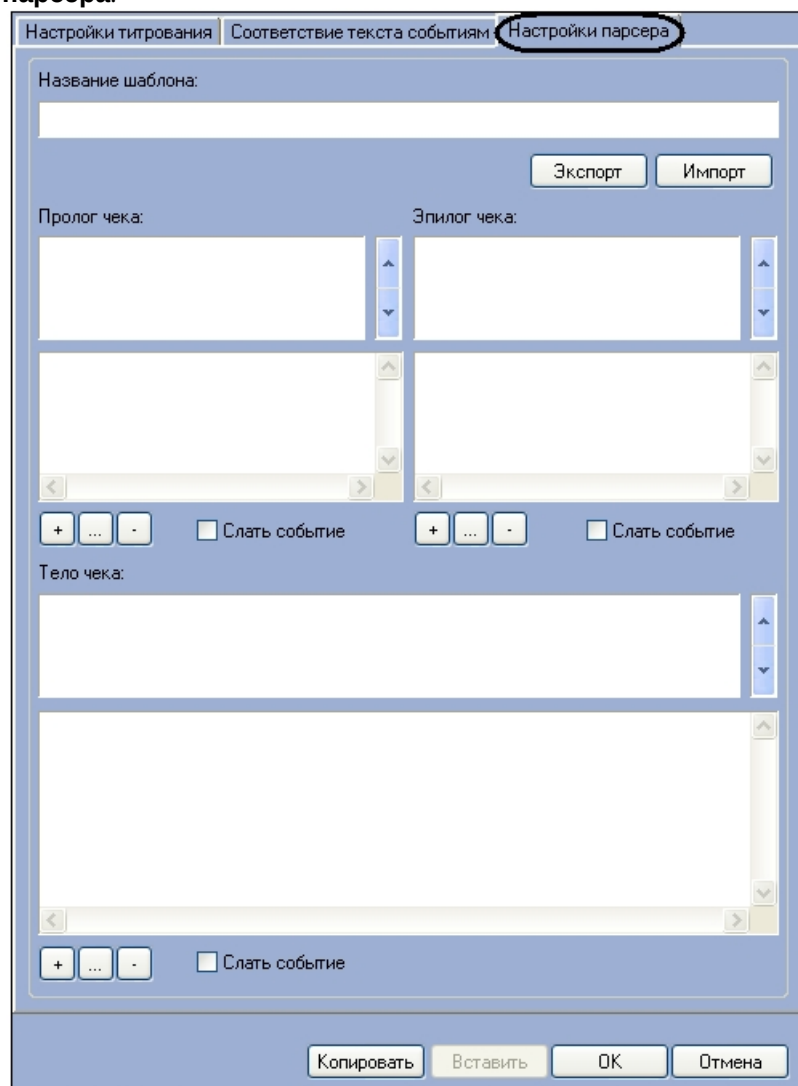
парсера.

Настройки титрования | Соответствие текста событиям | Настройки парсера

Название шаблона:

Экспорт Импорт

Пролог чека:

Эпилог чека:

+ ... - Слать событие

+ ... - Слать событие

Тело чека:

+ ... - Слать событие

Копировать Вставить OK Отмена